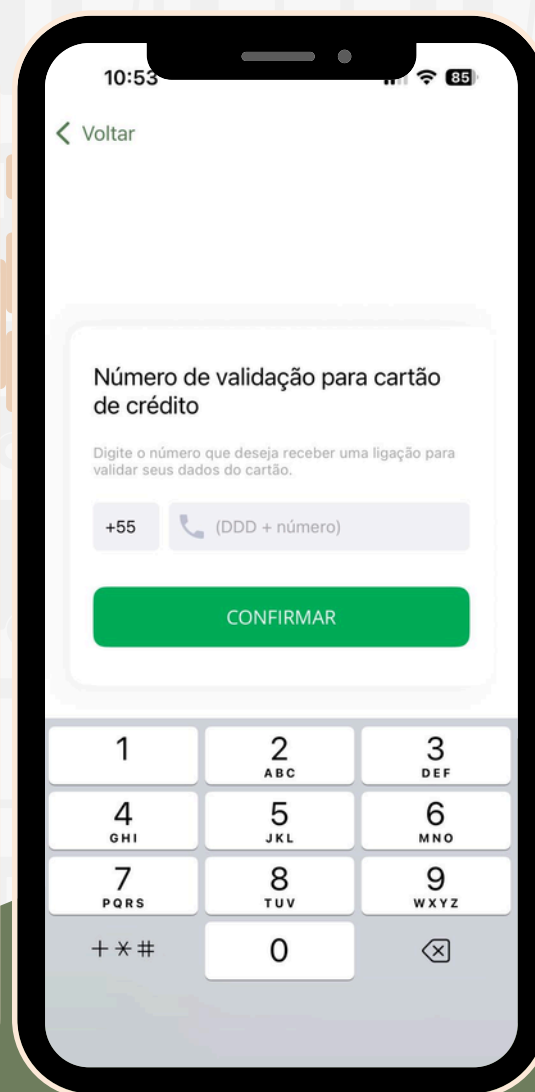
10:53

85

Voltar

Número de validação para cartão de crédito

Digite o número que deseja receber uma ligação para validar seus dados do cartão.

+55

(DDD + número)

CONFIRMAR

1
2 ABC
3 DEF
4 GHI
5 JKL
6 MNO
7 PQRS
8 TUV
9 WXYZ
+*#
0